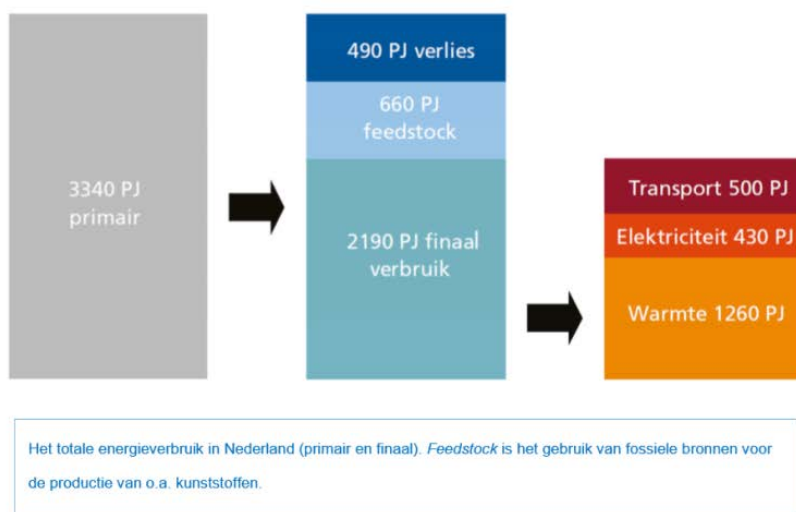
3340 PJ primair

490 PJ verlies

660 PJ feedstock

2190 PJ finaal verbruik

Transport 500 PJ

Elektriciteit 430 PJ

Warmte 1260 PJ

Het totale energieverbruik in Nederland (primair en finaal). Feedstock is het gebruik van fossiele bronnen voor de productie van o.a. kunststoffen.